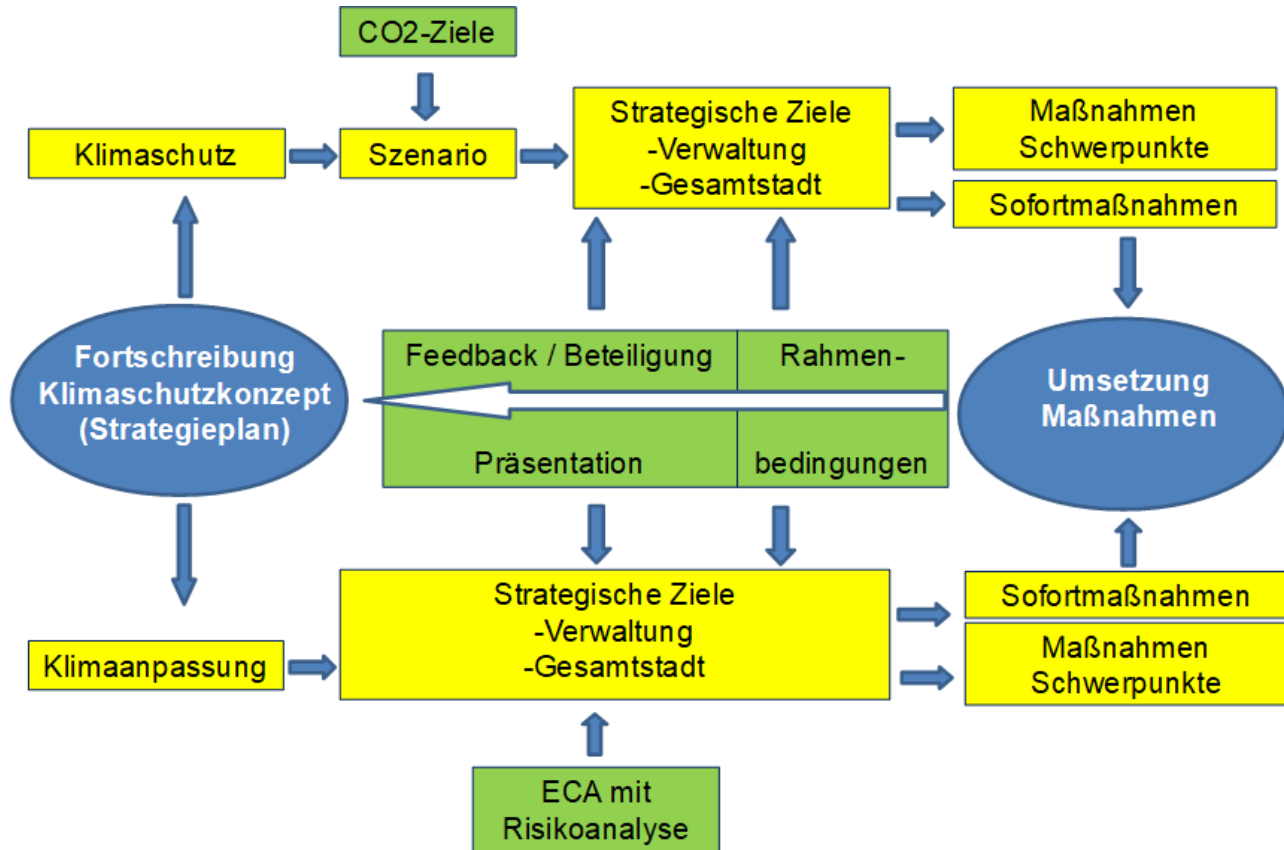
CO2-Ziele

Klimaschutz

Szenario

Strategische Ziele
-Verwaltung
-Gesamtstadt

Maßnahmen
Schwerpunkte

Sofortmaßnahmen

Fortschreibung
Klimaschutzkonzept
(Strategieplan)

Feedback / Beteiligung

Präsentation

Rahmen-

bedingungen

Umsetzung
Maßnahmen

Klimaanpassung

Strategische Ziele
-Verwaltung
-Gesamtstadt

Sofortmaßnahmen

Maßnahmen
Schwerpunkte

ECA mit
Risikoanalyse